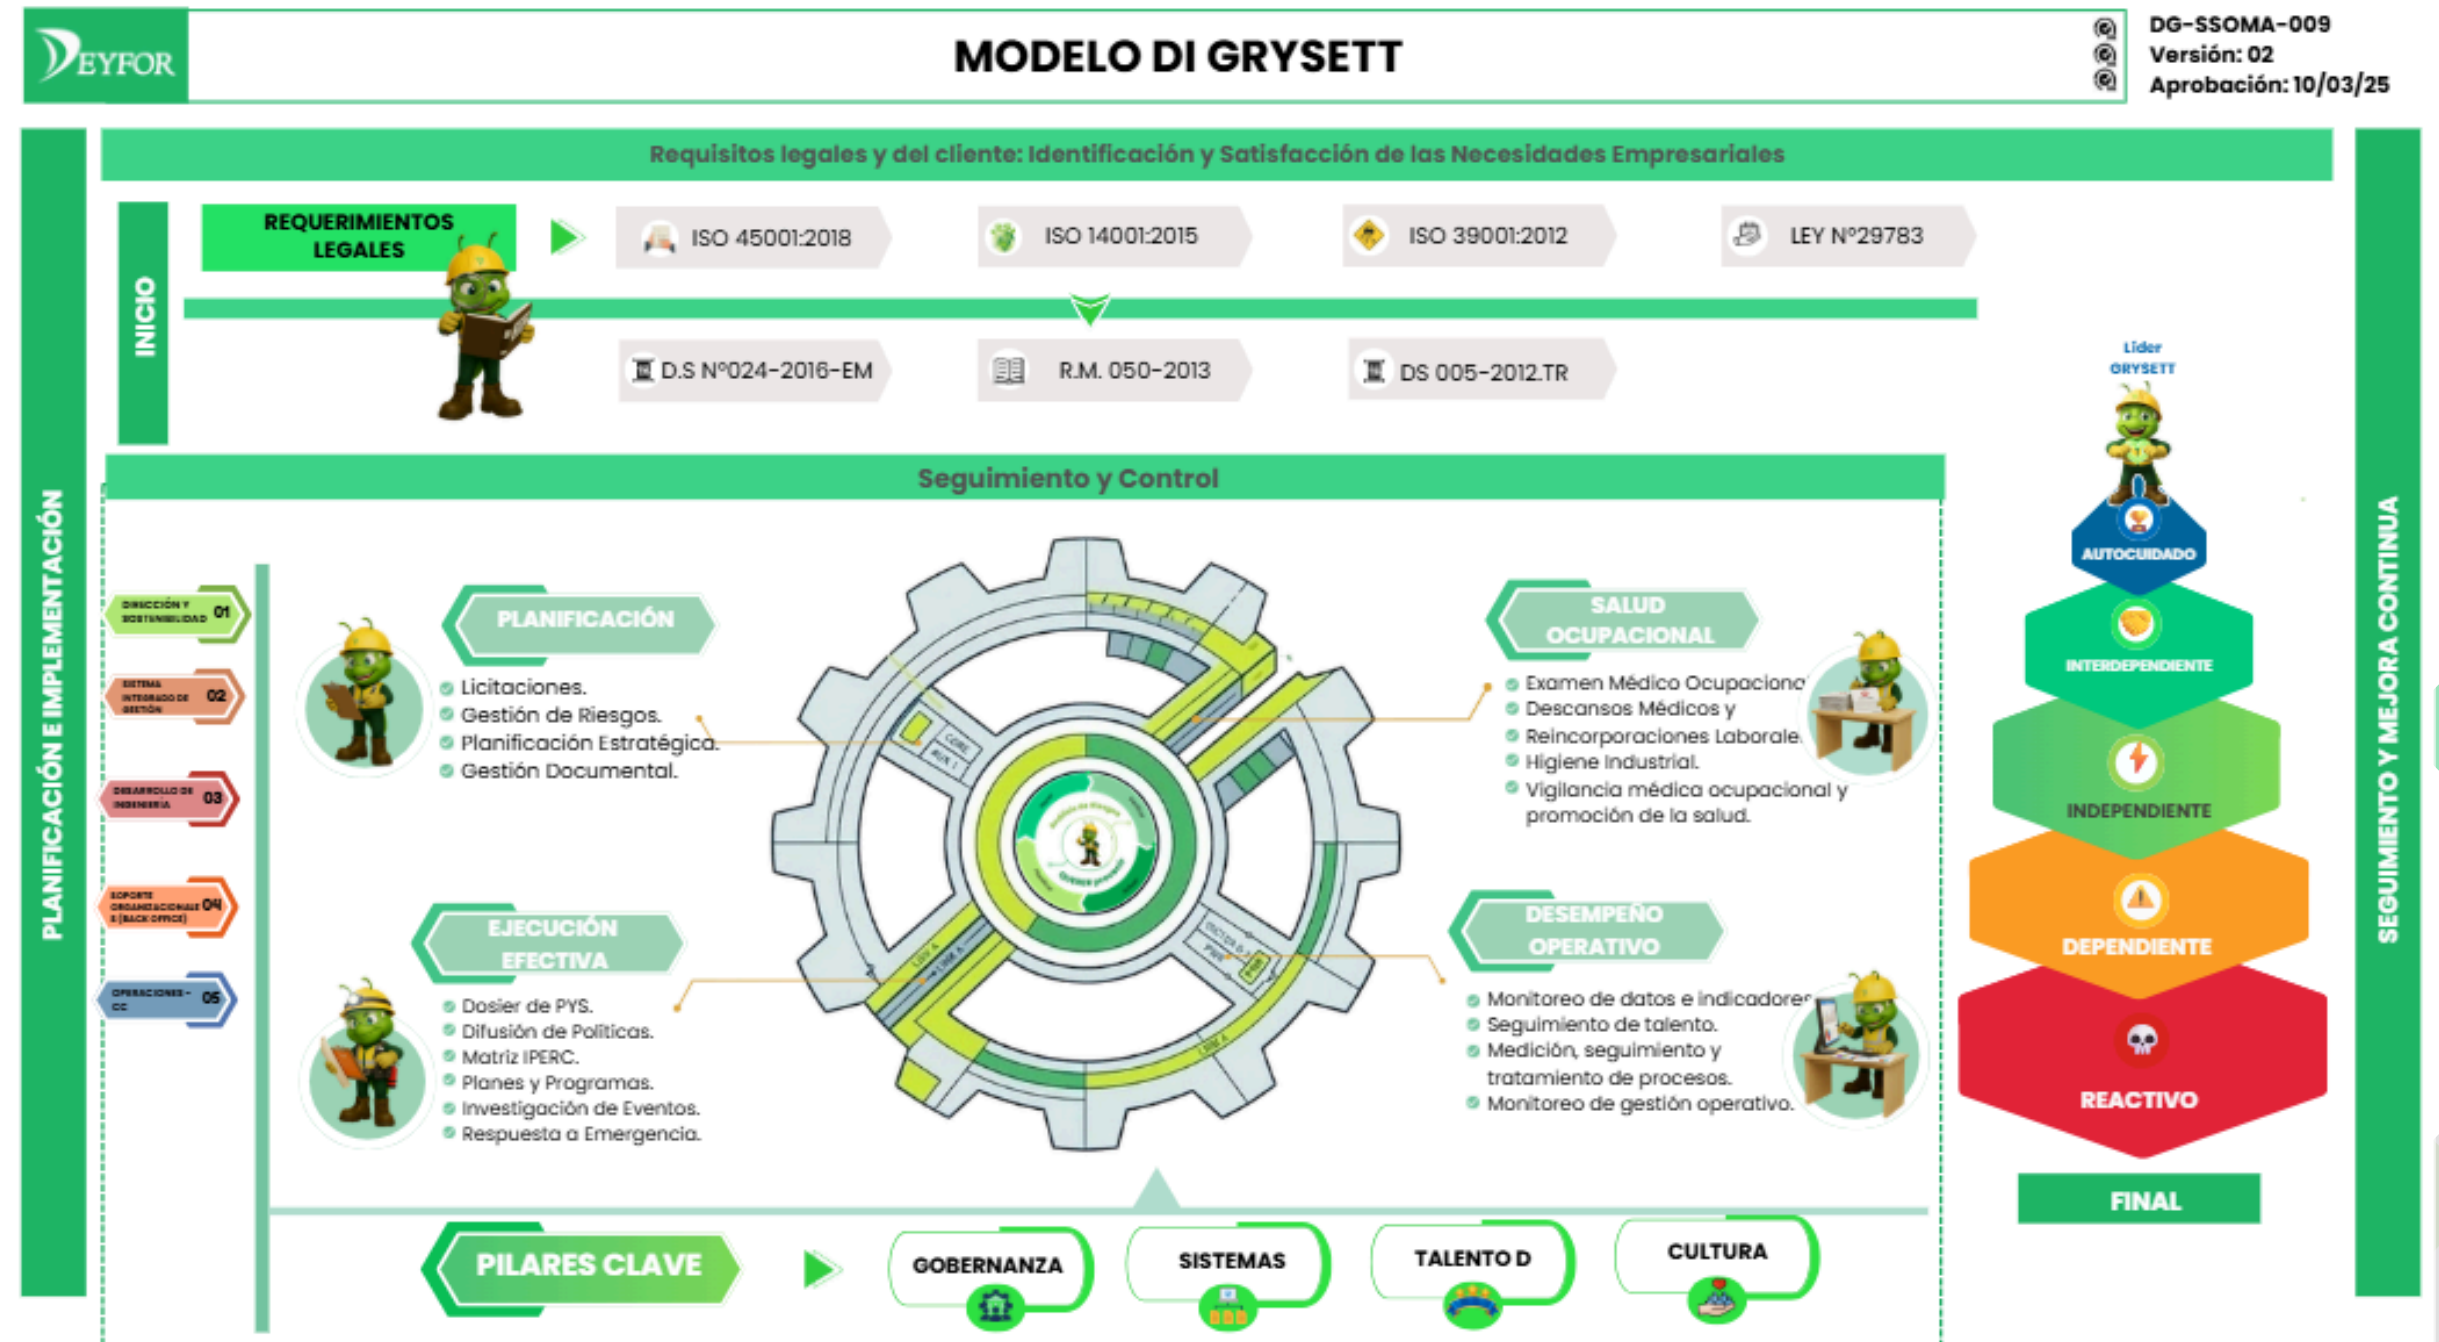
DEYFOR

MODELO DI GRYSETT

DG-SSOMA-009
Versión: 02
Aprobación: 10/03/25

PLANIFICACIÓN E IMPLEMENTACIÓN

Requisitos legales y del cliente: Identificación y Satisfacción de las Necesidades Empresariales

INICIO

REQUERIMIENTOS LEGALES

ISO 45001:2018

ISO 14001:2015

ISO 39001:2012

LEY N°29783

D.S N°024-2016-EM

R.M. 050-2013

DS 005-2012.TR

Seguimiento y Control

DIRECCIÓN Y SOSTENIBILIDAD 01

SISTEMA INTEGRADO DE GESTIÓN 02

DESARROLLO DE INGENIERIA 03

SOPORTE ORGANIZACIONALES (BACK OFFICE) 04

OPERACIONES - CC 05

PLANIFICACIÓN
Licitaciones.
Gestión de Riesgos.
Planificación Estratégica.
Gestión Documental.

EJECUCIÓN EFECTIVA
Dosier de PYS.
Difusión de Políticas.
Matriz IPERC.
Planes y Programas.
Investigación de Eventos.
Respuesta a Emergencia.

SALUD OCUPACIONAL
Examen Médico Ocupaciona
Descansos Médicos y
Reincorporaciones Laborale
Higiene Industrial.
Vigilancia médica ocupacional y promoción de la salud.

DESEMPEÑO OPERATIVO
Monitoreo de datos e indicadore
Seguimiento de talento.
Medición, seguimiento y tratamiento de procesos.
Monitoreo de gestión operativo.

PILARES CLAVE

GOBERNANZA

SISTEMAS

TALENTO D

CULTURA

Líder GRYSETT

AUTOCUIDADO

INTERDEPENDIENTE

INDEPENDIENTE

DEPENDIENTE

REACTIVO

FINAL

SEGUIMIENTO Y MEJORA CONTINUA